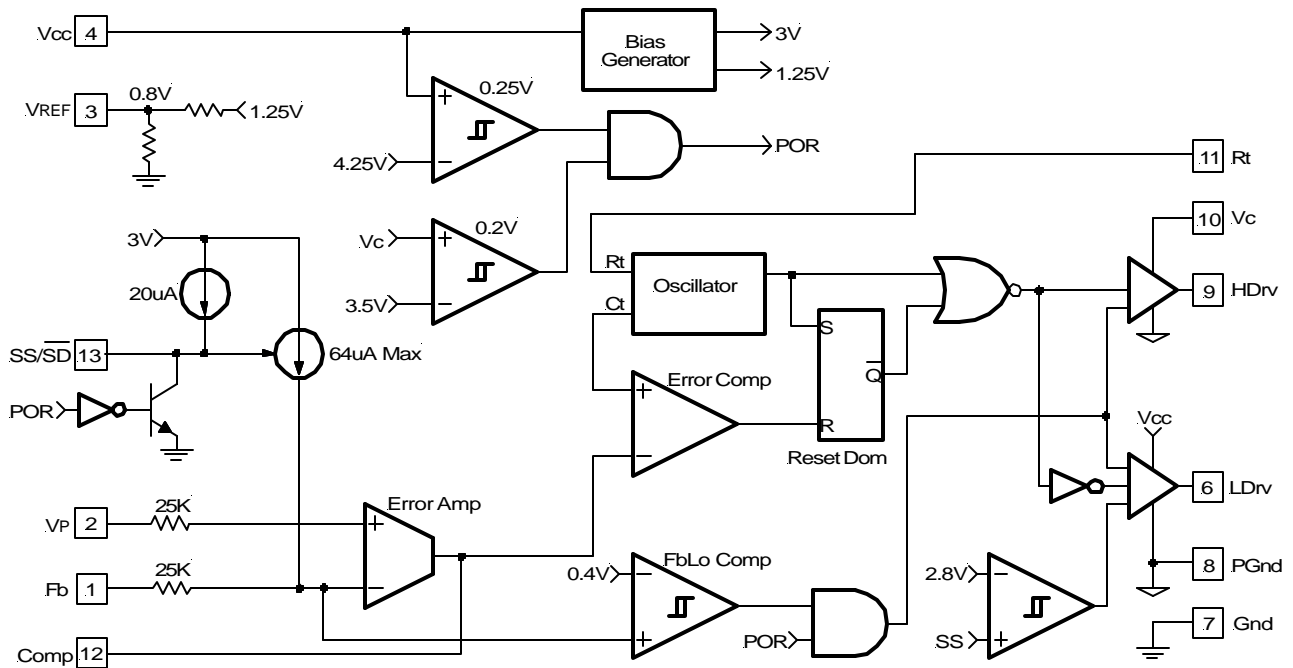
Vcc 4
Bias Generator
3V
1.25V
VREF 3
0.8V
1.25V
0.25V
+
−
4.25V
POR
11 Rt
3V
0.2V
Vc
+
−
3.5V
10 Vc
20uA
Rt
Oscillator
9 HDrv
Ct
S
$\overline{Q}$
SS/$\overline{SD}$ 13
64uA Max
POR
Error Comp
+
−
R
Reset Dom
Vcc
6 LDrv
VP 2
25K
Error Amp
+
−
Fb 1
25K
FbLo Comp
0.4V
+
8 PGnd
2.8V
−
+
SS
POR
7 Gnd
Comp 12